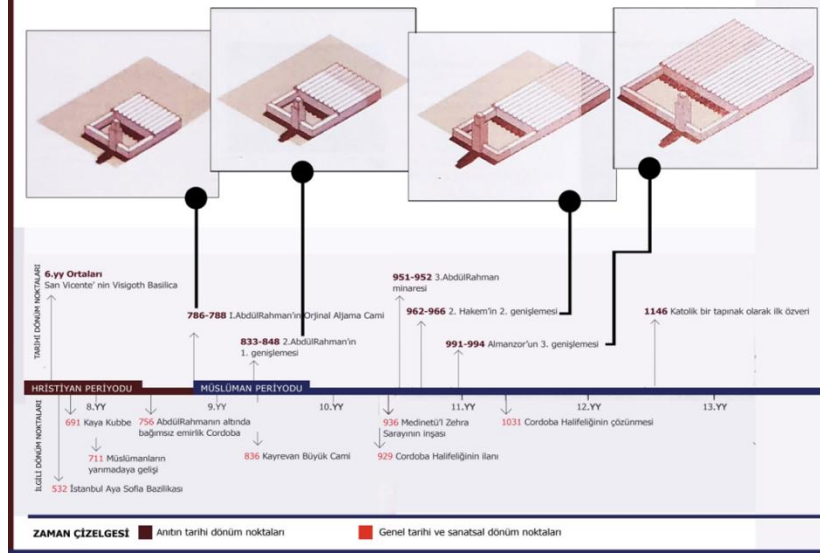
TARİHİ DÖNÜM NOKTALARI

6.yy Ortaları
San Vicente' nin Visigoth Basilica

786-788 I.AbdülRahman'ın Orjinal Aljama Cami

833-848 2.AbdülRahman'ın 1. genişlemesi

951-952 3.AbdülRahman minaresi

962-966 2. Hakem'in 2. genişlemesi

991-994 Almanzor'un 3. genişlemesi

1146 Katolik bir tapınak olarak ilk özveri

HRİSTİYAN PERİYODU

MÜSLÜMAN PERİYODU

8.YY

9.YY

10.YY

11.YY

12.YY

13.YY

İLGİLİ DÖNÜM NOKTALARI

691 Kaya Kubbe

756 AbdülRahmanın altında bağımsız emirlik Cordoba

711 Müslümanların yarımadaya gelişi

532 İstanbul Aya Sofla Bazilikası

836 Kayrevan Büyük Cami

936 Medinetü'l Zehra Sarayının inşası

929 Cordoba Halifeliğinin ilanı

1031 Cordoba Halifeliğinin çözünmesi

ZAMAN ÇİZELGESİ

Anıtın tarihi dönüm noktaları

Genel tarihi ve sanatsal dönüm noktaları